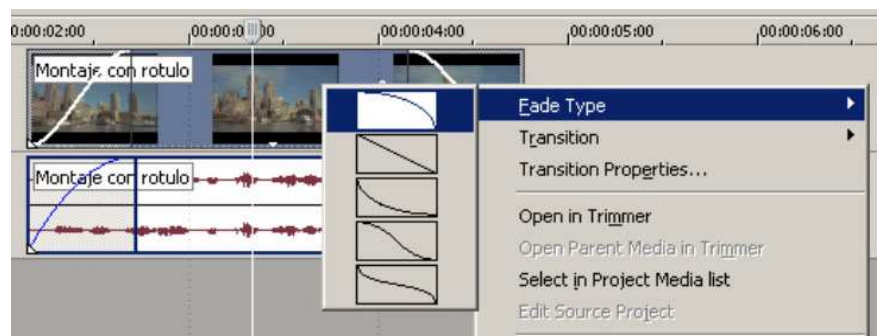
0:00:02:00
00:00:0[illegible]00
00:00:04:00
00:00:05:00
00:00:06:00

Montaje con rotulo

Montaje con rotulo

Fade Type
Transition
Transition Properties...
Open in Trimmer
Open Parent Media in Trimmer
Select in Project Media list
Edit Source Project